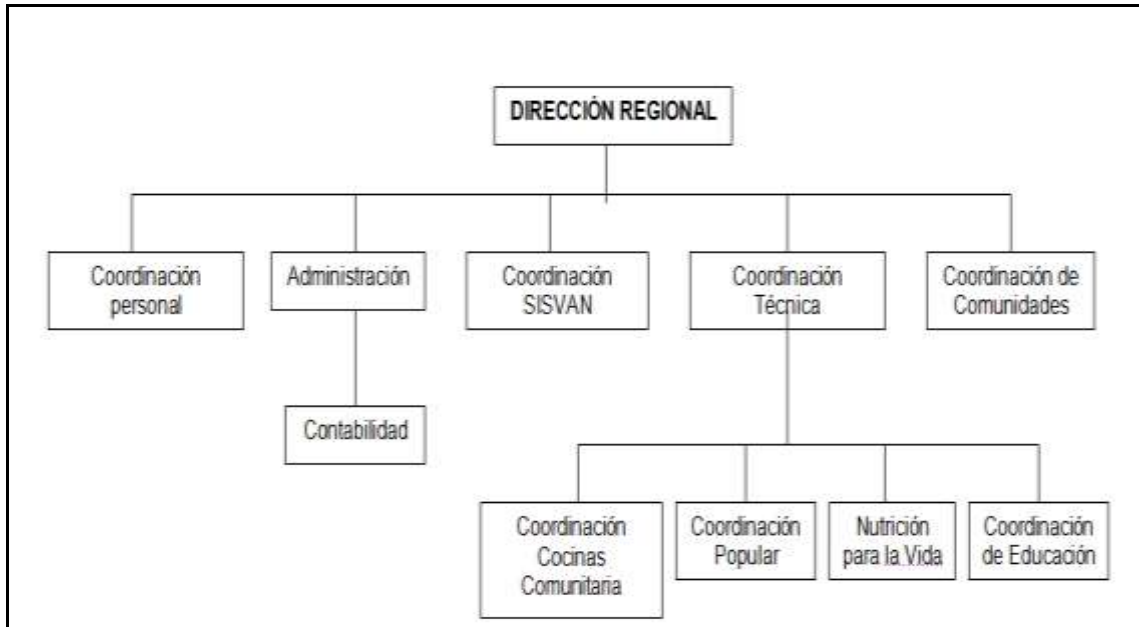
DIRECCIÓN REGIONAL

Coordinación personal

Administración

Contabilidad

Coordinación SISVAN

Coordinación Técnica

Coordinación de Comunidades

Coordinación Cocinas Comunitaria

Coordinación Popular

Nutrición para la Vida

Coordinación de Educación